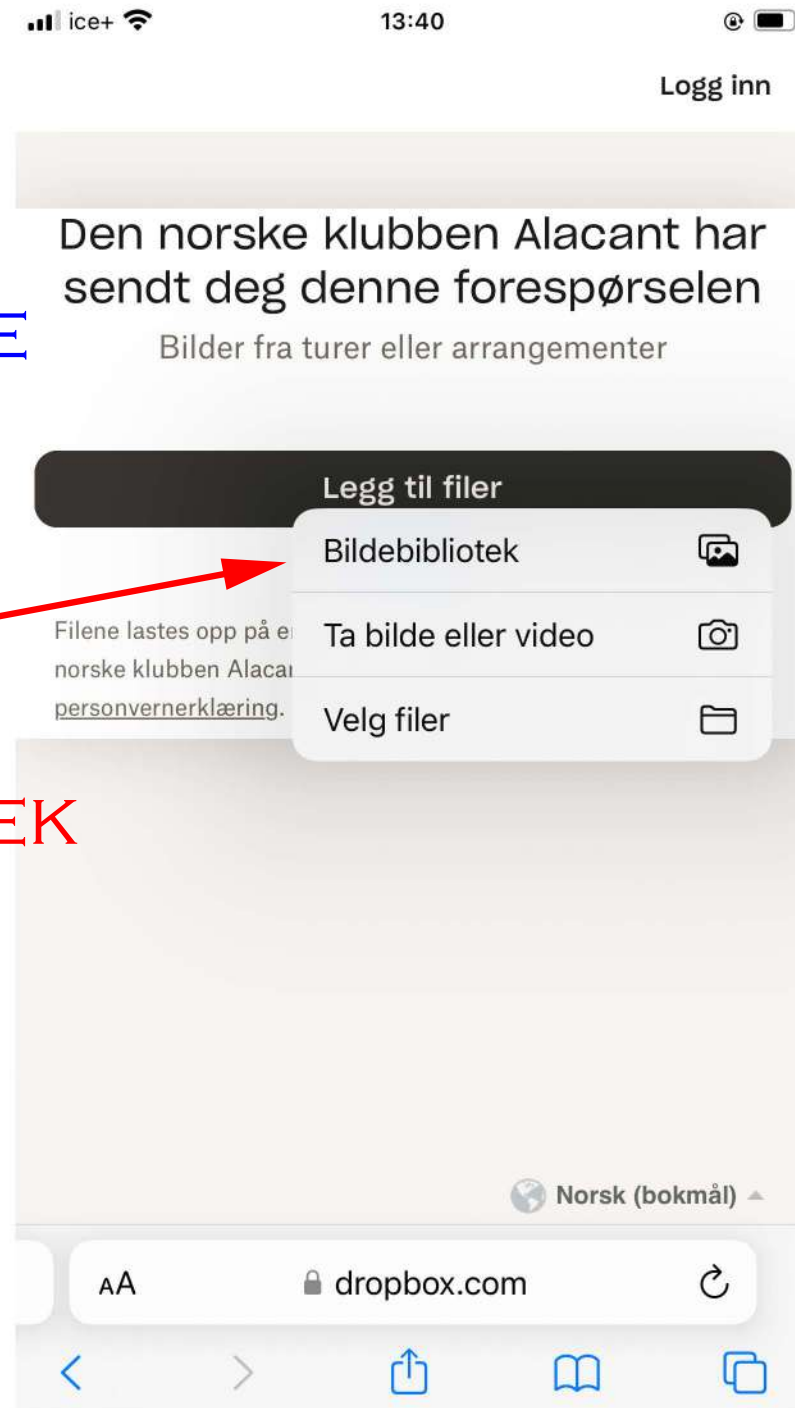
ice+ 13:40

Logg inn

Den norske klubben Alacant har sendt deg denne forespørselen

Bilder fra turer eller arrangementer

E

Legg til filer

Bildebibliotek

Ta bilde eller video

Velg filer

Filene lastes opp på e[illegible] norske klubben Alaca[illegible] personvernerklæring.

EK

Norsk (bokmål)

AA dropbox.com